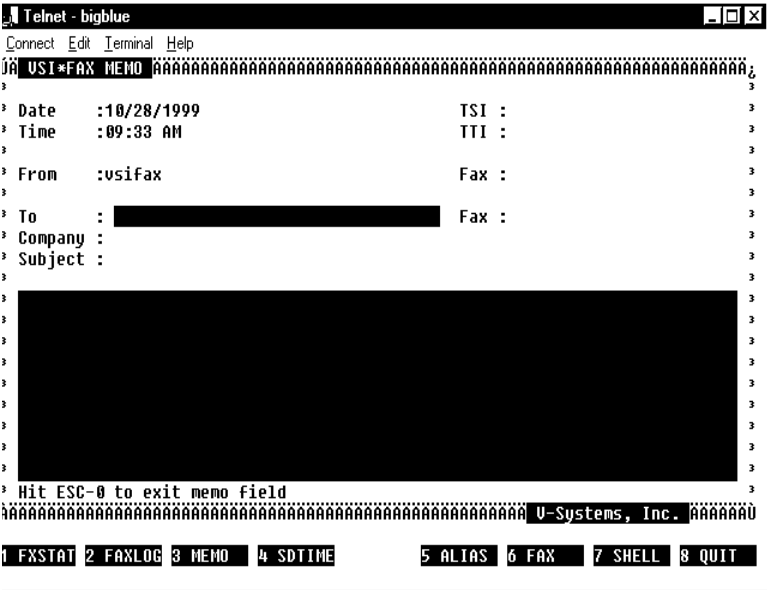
Telnet - bigblue

Connect Edit Terminal Help

ÚÄ VSI*FAX MEMO ÄÄÄÄÄÄÄÄÄÄÄÄÄÄÄÄÄÄÄÄÄÄÄÄÄÄÄÄÄÄÄÄÄÄÄÄÄÄÄÄÄÄÄÄÄÄÄÄÄÄÄÄÄÄÄÄÄ¿

³ Date :10/28/1999 TSI : ³
³ Time :09:33 AM TTI : ³

³ From :vsifax Fax : ³

³ To : Fax : ³
³ Company : ³
³ Subject : ³

³ Hit ESC-0 to exit memo field ³
ÀÄÄÄÄÄÄÄÄÄÄÄÄÄÄÄÄÄÄÄÄÄÄÄÄÄÄÄÄÄÄÄÄÄÄÄÄÄÄÄÄÄÄÄÄÄÄÄÄÄ V-Systems, Inc. ÄÄÄÄÄÙ

1 FXSTAT 2 FAXLOG 3 MEMO 4 SDTIME 5 ALIAS 6 FAX 7 SHELL 8 QUIT